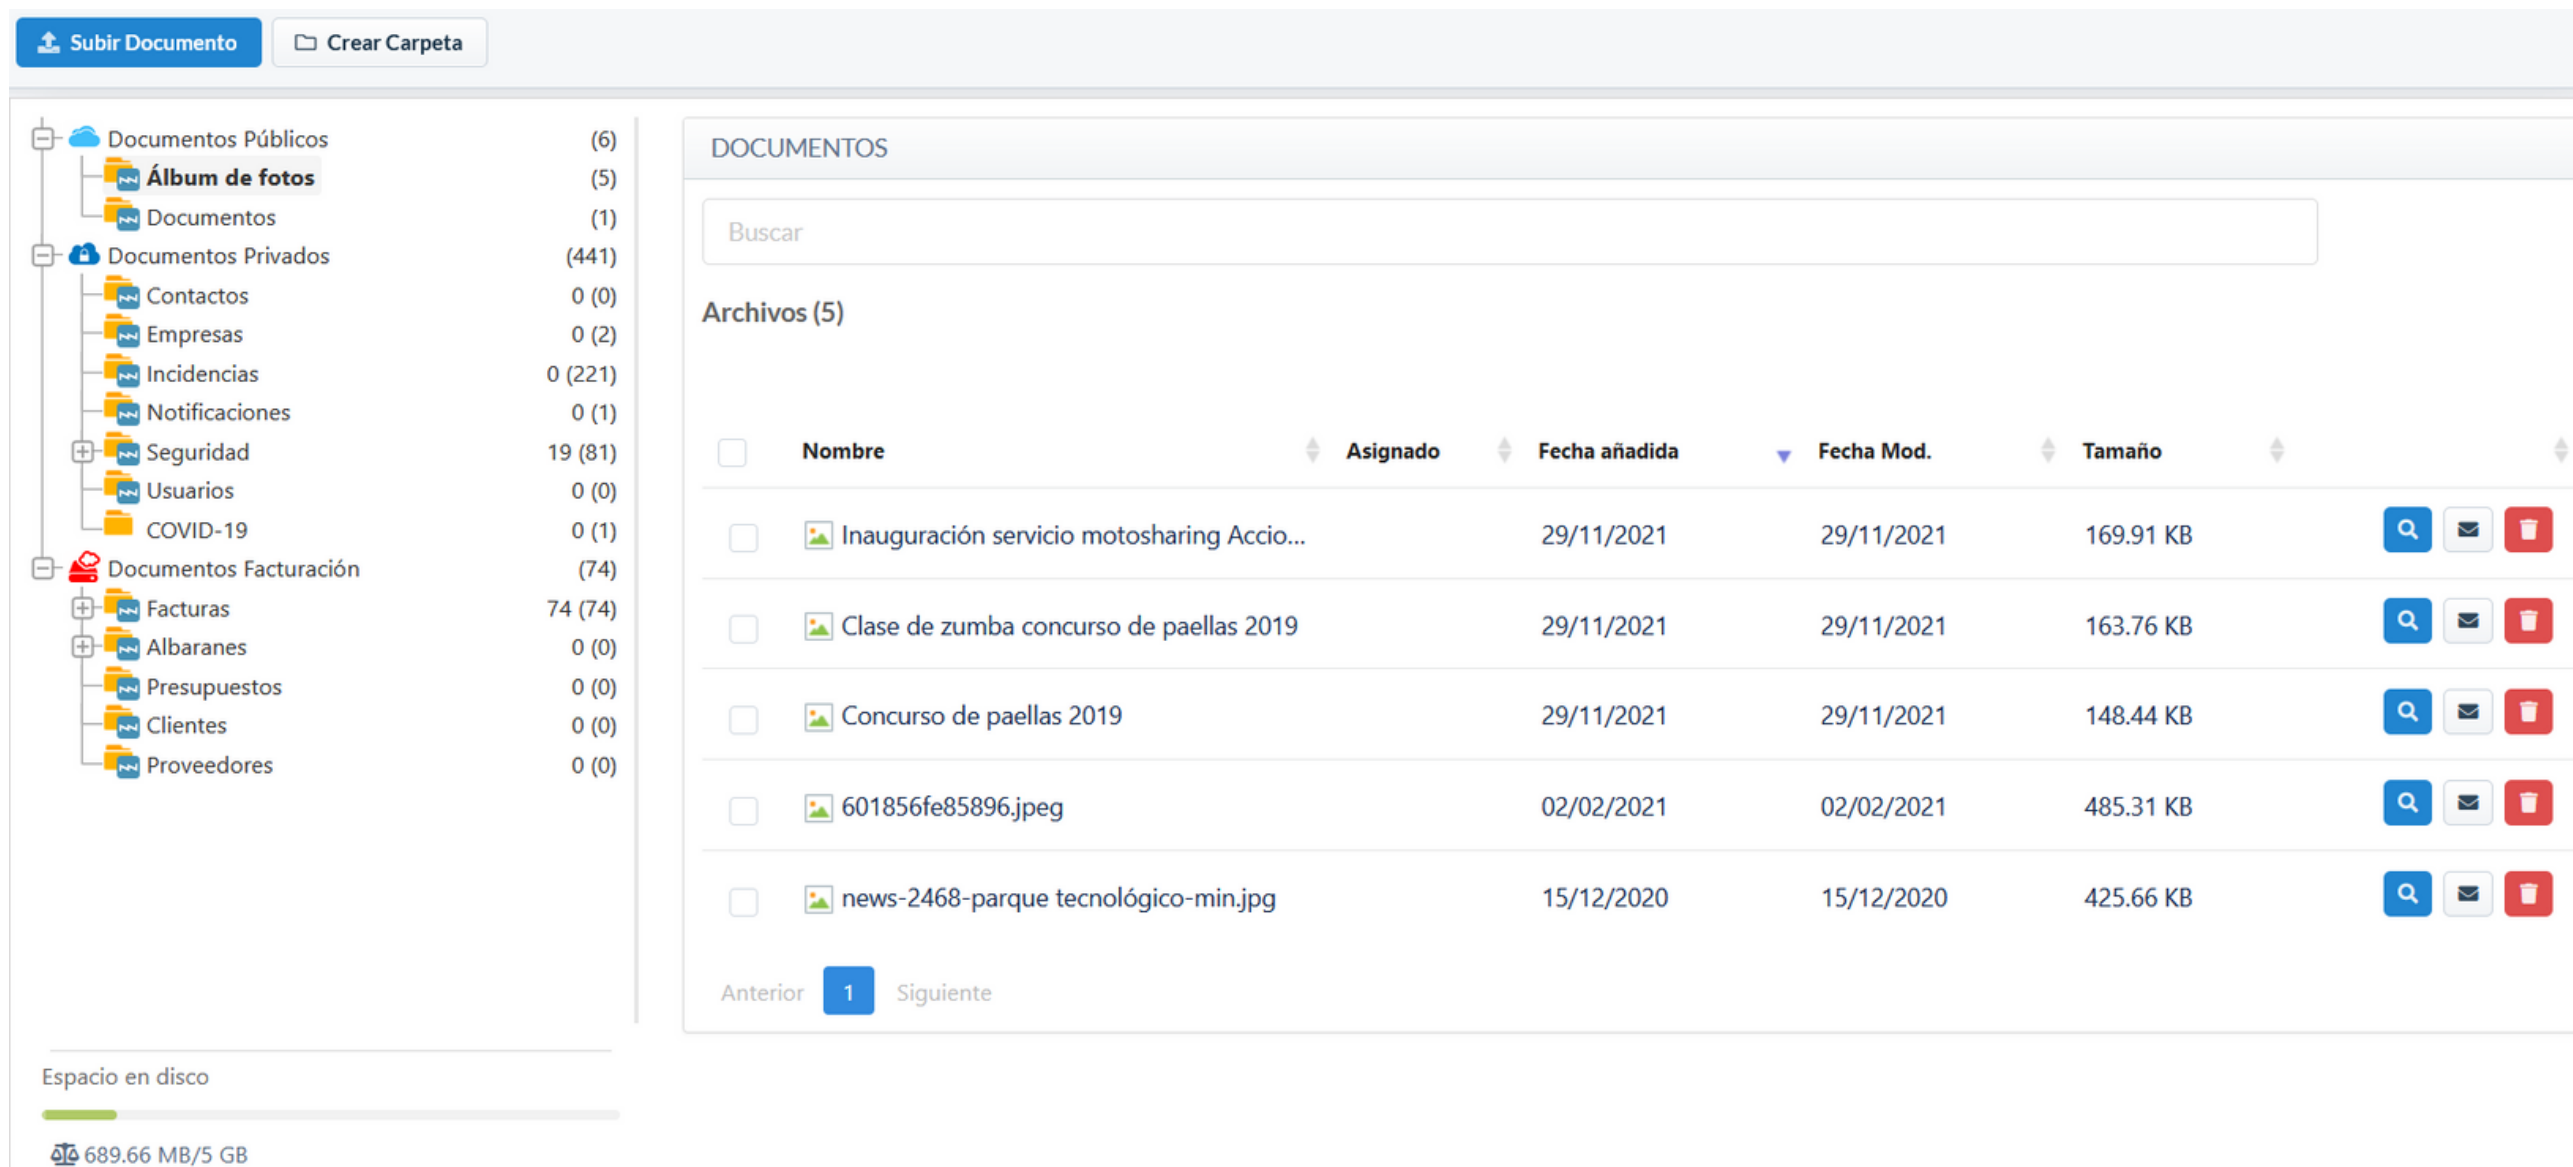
Subir Documento
Crear Carpeta

Documentos Públicos (6)
Álbum de fotos (5)
Documentos (1)
Documentos Privados (441)
Contactos 0 (0)
Empresas 0 (2)
Incidencias 0 (221)
Notificaciones 0 (1)
Seguridad 19 (81)
Usuarios 0 (0)
COVID-19 0 (1)
Documentos Facturación (74)
Facturas 74 (74)
Albaranes 0 (0)
Presupuestos 0 (0)
Clientes 0 (0)
Proveedores 0 (0)

Espacio en disco

689.66 MB/5 GB

DOCUMENTOS

Buscar

Archivos (5)

| | Nombre | Asignado | Fecha añadida | Fecha Mod. | Tamaño |
|---|---|---|---|---|---|
| | Inauguración servicio motosharing Accio... | | 29/11/2021 | 29/11/2021 | 169.91 KB |
| | Clase de zumba concurso de paellas 2019 | | 29/11/2021 | 29/11/2021 | 163.76 KB |
| | Concurso de paellas 2019 | | 29/11/2021 | 29/11/2021 | 148.44 KB |
| | 601856fe85896.jpeg | | 02/02/2021 | 02/02/2021 | 485.31 KB |
| | news-2468-parque tecnológico-min.jpg | | 15/12/2020 | 15/12/2020 | 425.66 KB |

Anterior 1 Siguiente